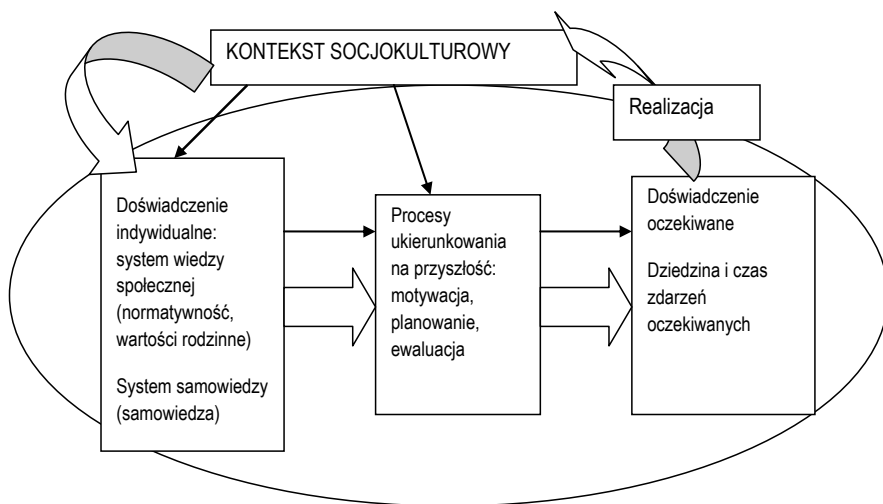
KONTEKST SOCJOKULTUROWY

Realizacja

Doświadczenie indywidualne: system wiedzy społecznej (normatywność, wartości rodzinne)

System samowiedzy (samowiedza)

Procesy ukierunkowania na przyszłość: motywacja, planowanie, ewaluacja

Doświadczenie oczekiwane

Dziedzina i czas zdarzeń oczekiwanych